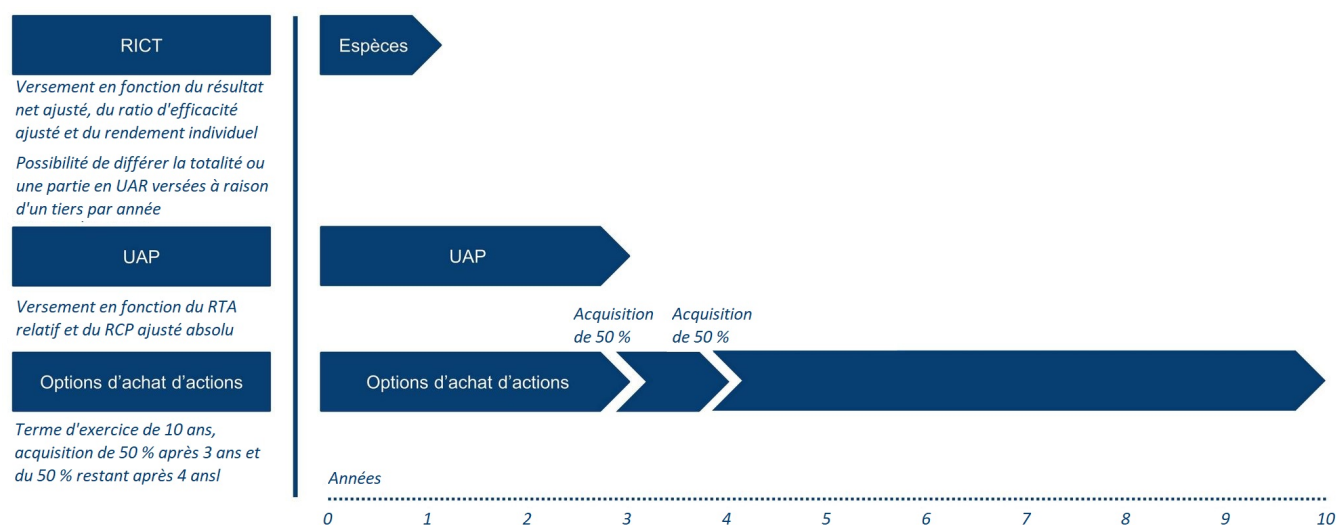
RICT

Versement en fonction du résultat net ajusté, du ratio d'efficacité ajusté et du rendement individuel

Possibilité de différer la totalité ou une partie en UAR versées à raison d'un tiers par année

UAP

Versement en fonction du RTA relatif et du RCP ajusté absolu

Options d'achat d'actions

Terme d'exercice de 10 ans, acquisition de 50 % après 3 ans et du 50 % restant après 4 ansl

Espèces

UAP

Acquisition de 50 %

Acquisition de 50 %

Options d'achat d'actions

Années

0 1 2 3 4 5 6 7 8 9 10